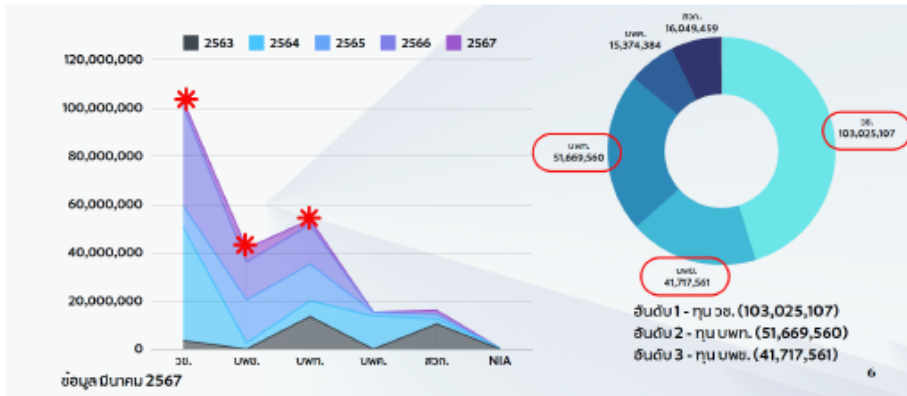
2563 2564 2565 2566 2567

120,000,000
100,000,000
80,000,000
60,000,000
40,000,000
20,000,000
0

วช. บพข. บพท. บพค. สวก. NIA

ข้อมูล มีนาคม 2567

สวก.
16,049,459

บพค.
15,374,384

วช.
103,025,107

บพท.
51,669,560

บพข.
41,717,561

อันดับ 1 - ทุน วช. (103,025,107)
อันดับ 2 - ทุน บพท. (51,669,560)
อันดับ 3 - ทุน บพข. (41,717,561)

6